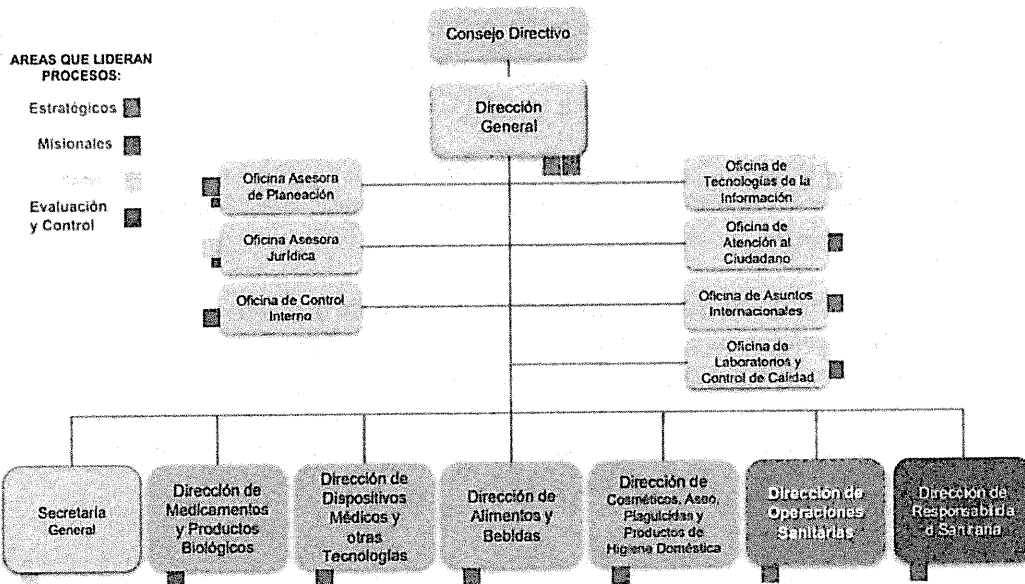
AREAS QUE LIDERAN PROCESOS:

Estratégicos

Misionales

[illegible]

Evaluación y Control

Consejo Directivo

Dirección General

Oficina Asesora de Planeación

Oficina Asesora Jurídica

Oficina de Control Interno

Oficina de Tecnologías de la Información

Oficina de Atención al Ciudadano

Oficina de Asuntos Internacionales

Oficina de Laboratorios y Control de Calidad

Secretaría General

Dirección de Medicamentos y Productos Biológicos

Dirección de Dispositivos Médicos y otras Tecnologías

Dirección de Alimentos y Bebidas

Dirección de Cosméticos, Aseo, Plaguicidas y Productos de Higiene Doméstica

Dirección de Operaciones Sanitarias

Dirección de Responsabilida d Sanitaria